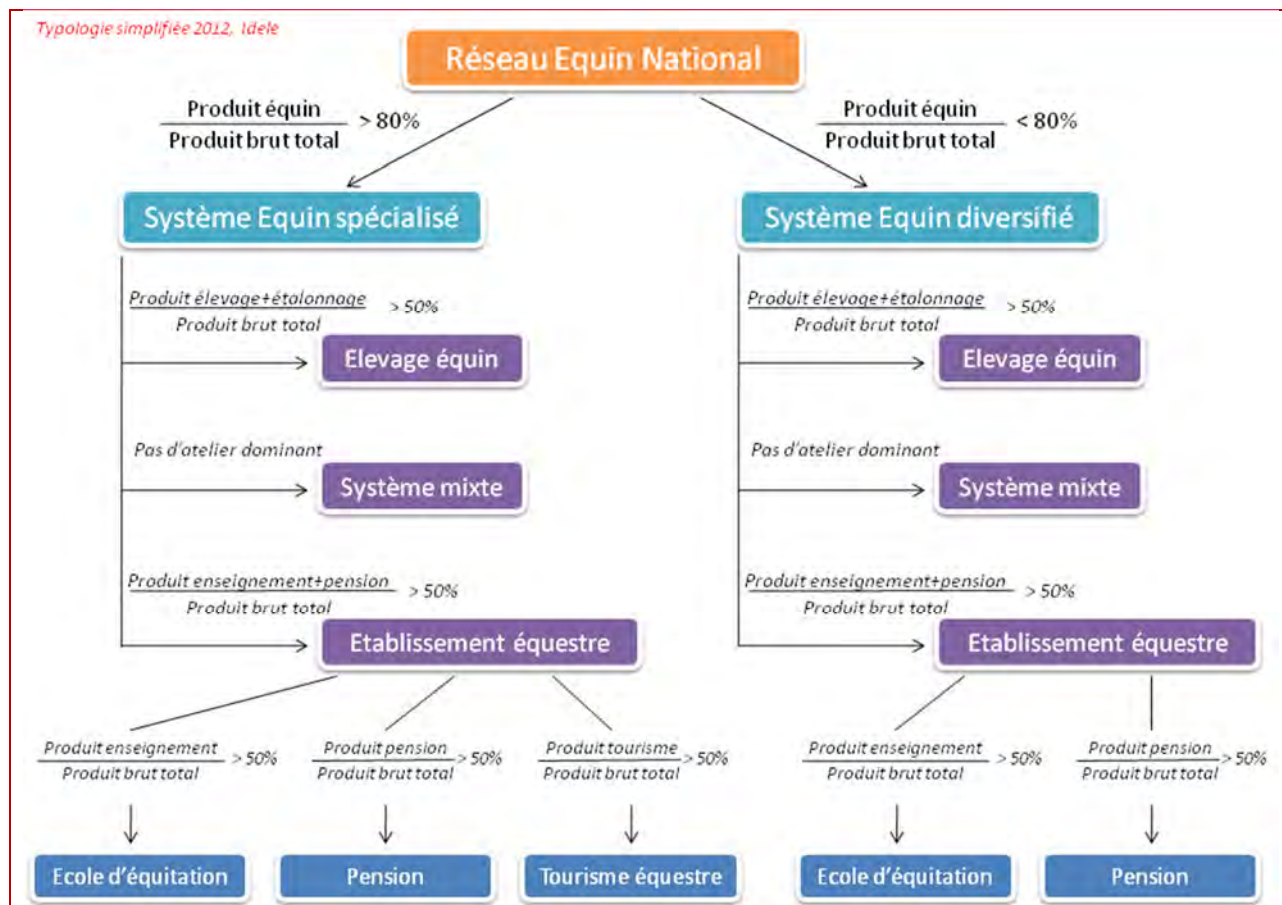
Typologie simplifiée 2012, Idele

Réseau Equin National

$\frac{\text{Produit équin}}{\text{Produit brut total}} > 80\%$

$\frac{\text{Produit équin}}{\text{Produit brut total}} < 80\%$

Système Equin spécialisé

Système Equin diversifié

$\frac{\text{Produit élevage+étalonnage}}{\text{Produit brut total}} > 50\%$

Elevage équin

Pas d'atelier dominant

Système mixte

$\frac{\text{Produit enseignement+pension}}{\text{Produit brut total}} > 50\%$

Etablissement équestre

$\frac{\text{Produit élevage+étalonnage}}{\text{Produit brut total}} > 50\%$

Elevage équin

Pas d'atelier dominant

Système mixte

$\frac{\text{Produit enseignement+pension}}{\text{Produit brut total}} > 50\%$

Etablissement équestre

$\frac{\text{Produit enseignement}}{\text{Produit brut total}} > 50\%$

$\frac{\text{Produit pension}}{\text{Produit brut total}} > 50\%$

$\frac{\text{Produit tourisme}}{\text{Produit brut total}} > 50\%$

$\frac{\text{Produit enseignement}}{\text{Produit brut total}} > 50\%$

$\frac{\text{Produit pension}}{\text{Produit brut total}} > 50\%$

Ecole d'équitation

Pension

Tourisme équestre

Ecole d'équitation

Pension